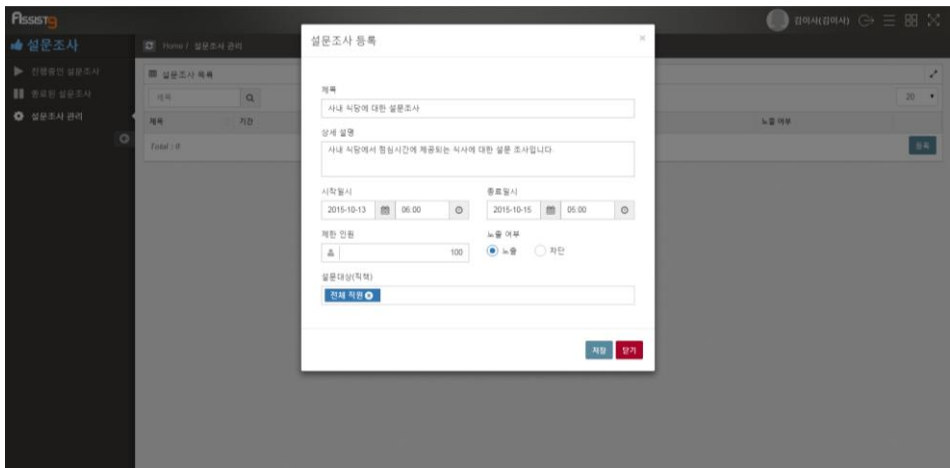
Assist9

김이사(김이사)

설문조사

진행중인 설문조사
종료된 설문조사
설문조사 관리

Home / 설문조사 관리

설문조사 목록

제목

제목
기간
노출 여부

Total : 0

20

등록

설문조사 등록

제목
사내 식당에 대한 설문조사

상세 설명
사내 식당에서 점심시간에 제공되는 식사에 대한 설문 조사입니다

시작일시
2015-10-13 06:00

종료일시
2015-10-15 05:00

제한 인원
100

노출 여부
노출 차단

설문대상(직책)
전체 직원

저장 닫기